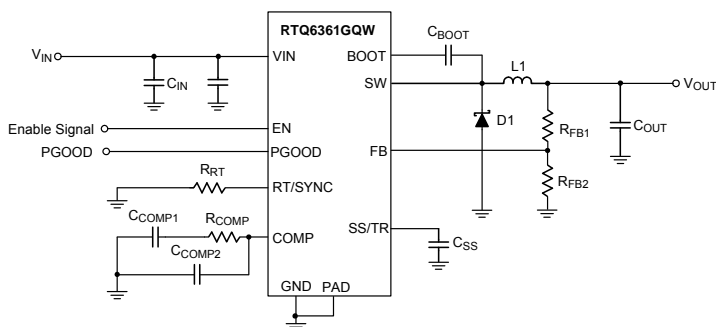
RTQ6361GQW

$V_{IN}$

VIN

BOOT

$C_{BOOT}$

L1

SW

$V_{OUT}$

$C_{IN}$

D1

$R_{FB1}$

$C_{OUT}$

Enable Signal

EN

PGOOD

PGOOD

FB

$R_{RT}$

RT/SYNC

$R_{FB2}$

$C_{COMP1}$

$R_{COMP}$

SS/TR

COMP

$C_{COMP2}$

$C_{SS}$

GND

PAD